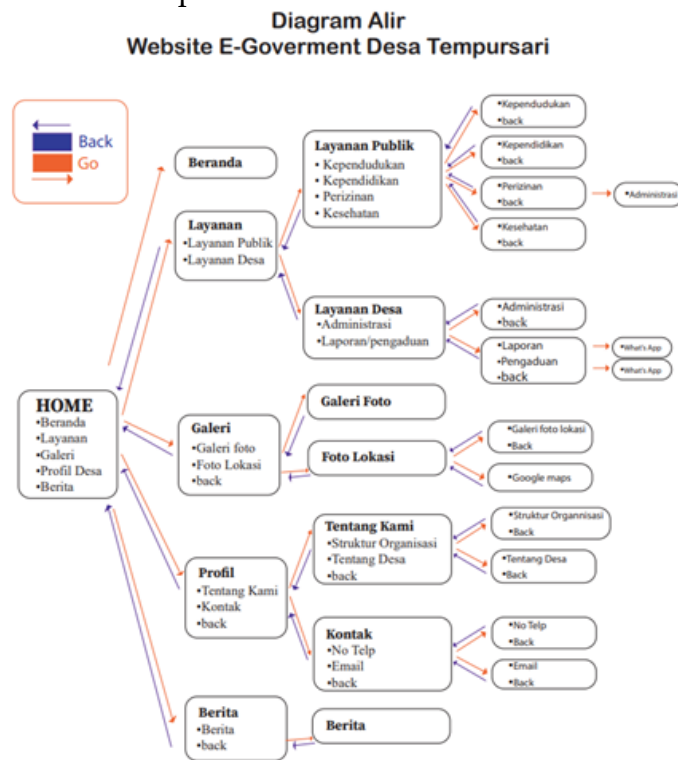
Diagram Alir
Website E-Goverment Desa Tempursari

Back
Go

HOME
•Beranda
•Layanan
•Galeri
•Profil Desa
•Berita

Beranda

Layanan
•Layanan Publik
•Layanan Desa

Layanan Publik
• Kependudukan
• Kependidikan
• Perizinan
• Kesehatan

•Kependudukan
•back

•Kependidikan
•back

•Perizinan
•back

•Administrasi

•Kesehatan
•back

Layanan Desa
•Administrasi
•Laporan/pengaduan

•Administrasi
•back

•Laporan
•Pengaduan
•back

•What's App
•What's App

Galeri
•Galeri foto
•Foto Lokasi
•back

Galeri Foto

Foto Lokasi

•Galeri foto lokasi
•Back

•Google maps

Profil
•Tentang Kami
•Kontak
•back

Tentang Kami
•Struktur Organisasi
•Tentang Desa
•back

•Struktur Organnisasi
•Back

•Tentang Desa
•Back

Kontak
•No Telp
•Email
•back

•No Telp
•Back

•Email
•Back

Berita
•Berita
•back

Berita